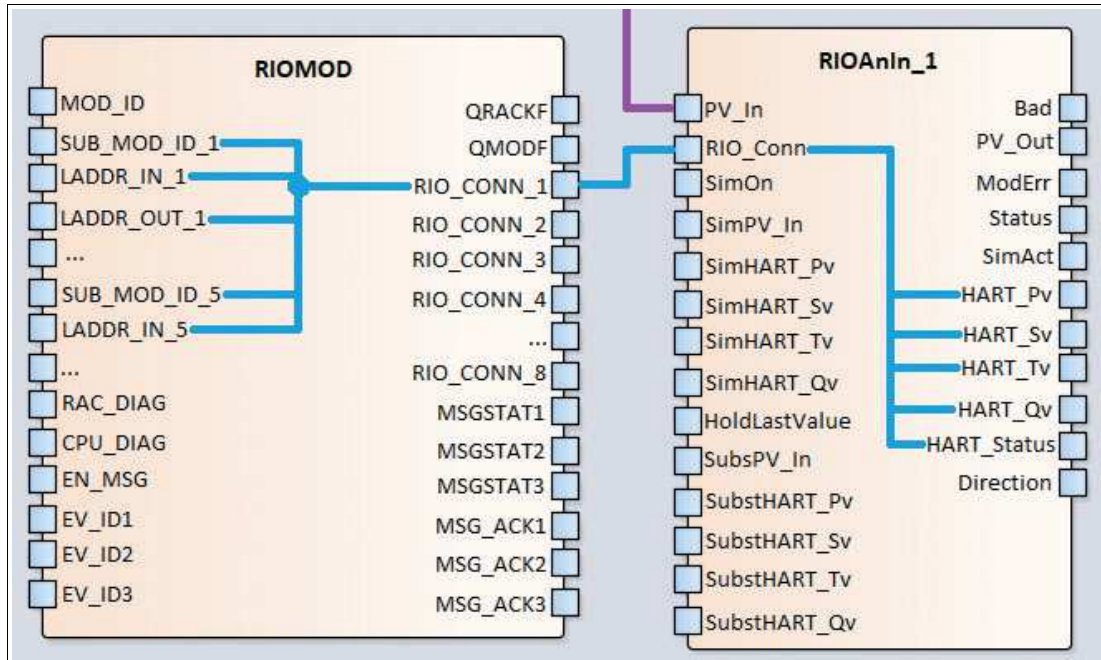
RIOMOD

MOD_ID
SUB_MOD_ID_1
LADDR_IN_1
LADDR_OUT_1
...
SUB_MOD_ID_5
LADDR_IN_5
...
RAC_DIAG
CPU_DIAG
EN_MSG
EV_ID1
EV_ID2
EV_ID3

QRACKF
QMODF
RIO_CONN_1
RIO_CONN_2
RIO_CONN_3
RIO_CONN_4
...
RIO_CONN_8
MSGSTAT1
MSGSTAT2
MSGSTAT3
MSG_ACK1
MSG_ACK2
MSG_ACK3

RIOAnIn_1

PV_In
RIO_Conn
SimOn
SimPV_In
SimHART_Pv
SimHART_Sv
SimHART_Tv
SimHART_Qv
HoldLastValue
SubsPV_In
SubstHART_Pv
SubstHART_Sv
SubstHART_Tv
SubstHART_Qv

Bad
PV_Out
ModErr
Status
SimAct
HART_Pv
HART_Sv
HART_Tv
HART_Qv
HART_Status
Direction